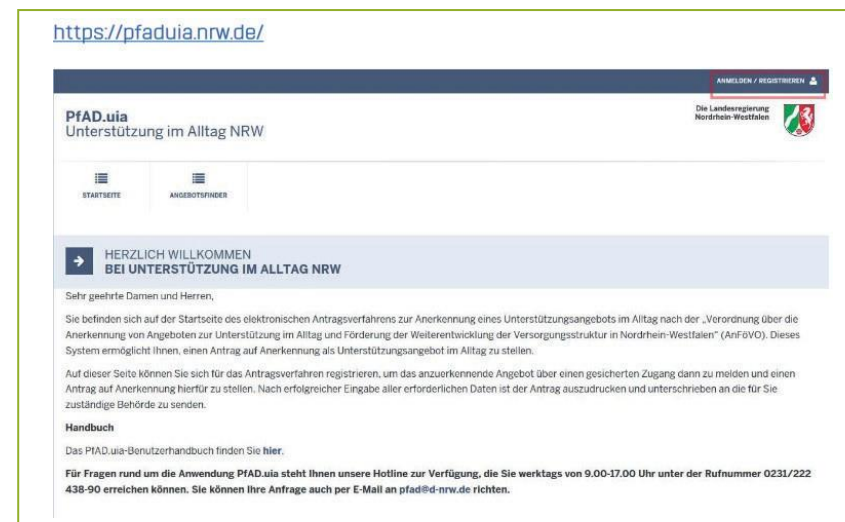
https://pfaduia.nrw.de/

ANMELDEN / REGISTRIEREN

PfAD.uia
Unterstützung im Alltag NRW

Die Landesregierung Nordrhein-Westfalen

STARTSEITE

ANGEBOTSFINDER

HERZLICH WILLKOMMEN
BEI UNTERSTÜTZUNG IM ALLTAG NRW

Sehr geehrte Damen und Herren,

Sie befinden sich auf der Startseite des elektronischen Antragsverfahrens zur Anerkennung eines Unterstützungsangebots im Alltag nach der „Verordnung über die Anerkennung von Angeboten zur Unterstützung im Alltag und Förderung der Weiterentwicklung der Versorgungsstruktur in Nordrhein-Westfalen" (AnFöVO). Dieses System ermöglicht Ihnen, einen Antrag auf Anerkennung als Unterstützungsangebot im Alltag zu stellen.

Auf dieser Seite können Sie sich für das Antragsverfahren registrieren, um das anzuerkennende Angebot über einen gesicherten Zugang dann zu melden und einen Antrag auf Anerkennung hierfür zu stellen. Nach erfolgreicher Eingabe aller erforderlichen Daten ist der Antrag auszudrucken und unterschrieben an die für Sie zuständige Behörde zu senden.

Handbuch

Das PfAD.uia-Benutzerhandbuch finden Sie hier.

Für Fragen rund um die Anwendung PfAD.uia steht Ihnen unsere Hotline zur Verfügung, die Sie werktags von 9.00-17.00 Uhr unter der Rufnummer 0231/222 438-90 erreichen können. Sie können Ihre Anfrage auch per E-Mail an pfad@d-nrw.de richten.